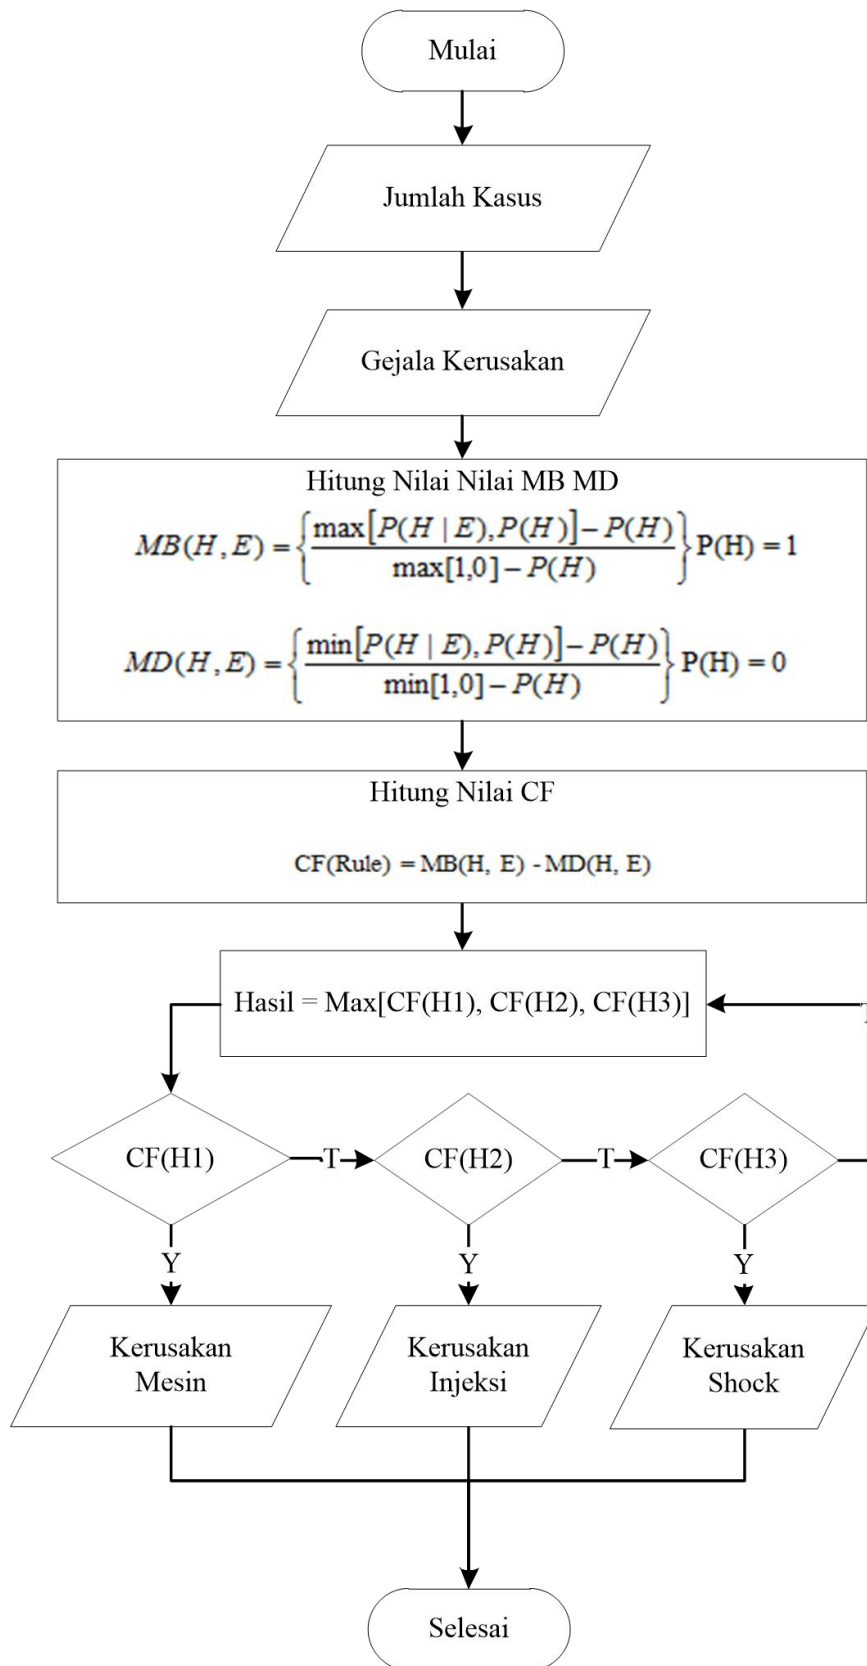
Mulai

Jumlah Kasus

Gejala Kerusakan

Hitung Nilai Nilai MB MD

$MB(H,E) = \left\{ \frac{\max[P(H \mid E), P(H)] - P(H)}{\max[1,0] - P(H)} \right\} P(H) = 1$

$MD(H,E) = \left\{ \frac{\min[P(H \mid E), P(H)] - P(H)}{\min[1,0] - P(H)} \right\} P(H) = 0$

Hitung Nilai CF

CF(Rule) = MB(H, E) - MD(H, E)

Hasil = Max[CF(H1), CF(H2), CF(H3)]

T

CF(H1)

T

CF(H2)

T

CF(H3)

Y

Y

Y

Kerusakan Mesin

Kerusakan Injeksi

Kerusakan Shock

Selesai